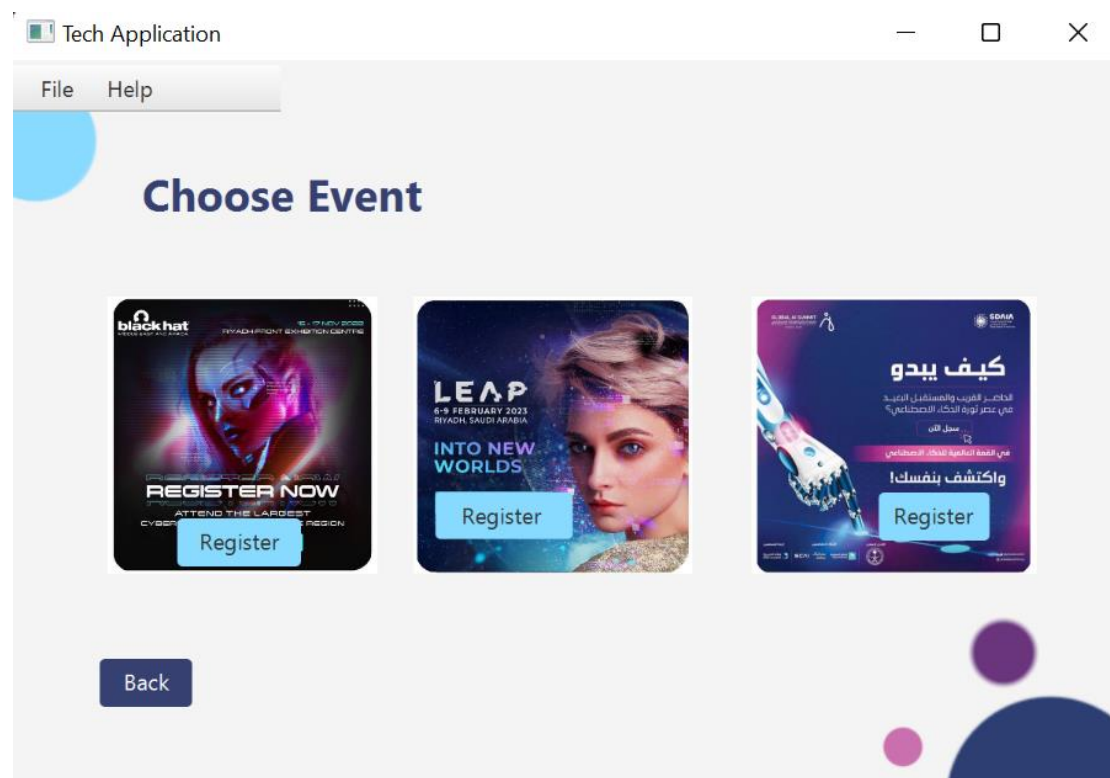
Tech Application

File Help

Choose Event

black hat
MIDDLE EAST AND AFRICA
15 - 17 NOV 2022
RIYADH FRONT EXHIBITION CENTRE

REGISTER NOW
ATTEND THE LARGEST
CYBER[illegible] REGION

Register

LEAP
6-9 FEBRUARY 2023
RIYADH, SAUDI ARABIA
INTO NEW WORLDS

Register

GLOBAL AI SUMMIT
SDAIA

كيف يبدو
الحاضر القريب والمستقبل البعيد في عصر ثورة الذكاء الاصطناعي؟
سجل الآن
في القمة العالمية للذكاء الاصطناعي
واكتشف بنفسك!

Register

Back